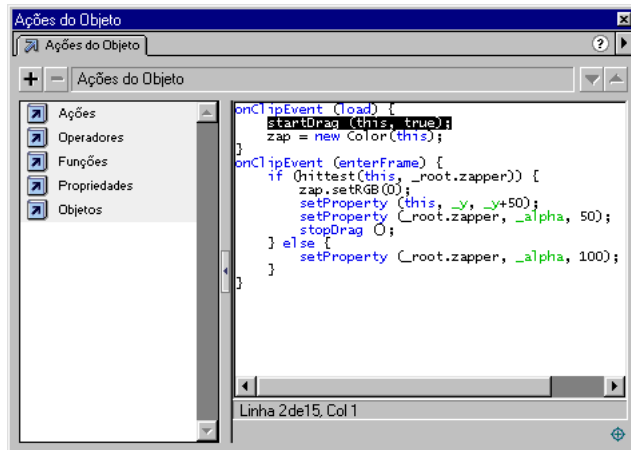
Ações do Objeto

Ações do Objeto

+ − Ações do Objeto

Ações
Operadores
Funções
Propriedades
Objetos

onClipEvent (load) {
    startDrag (this, true);
    zap = new Color(this);
}
onClipEvent (enterFrame) {
    if (hittest(this, _root.zapper)) {
        zap.setRGB(0);
        setProperty (this, _y, _y+50);
        setProperty (_root.zapper, _alpha, 50);
        stopDrag ();
    } else {
        setProperty (_root.zapper, _alpha, 100);
    }
}

Linha 2de15, Col 1